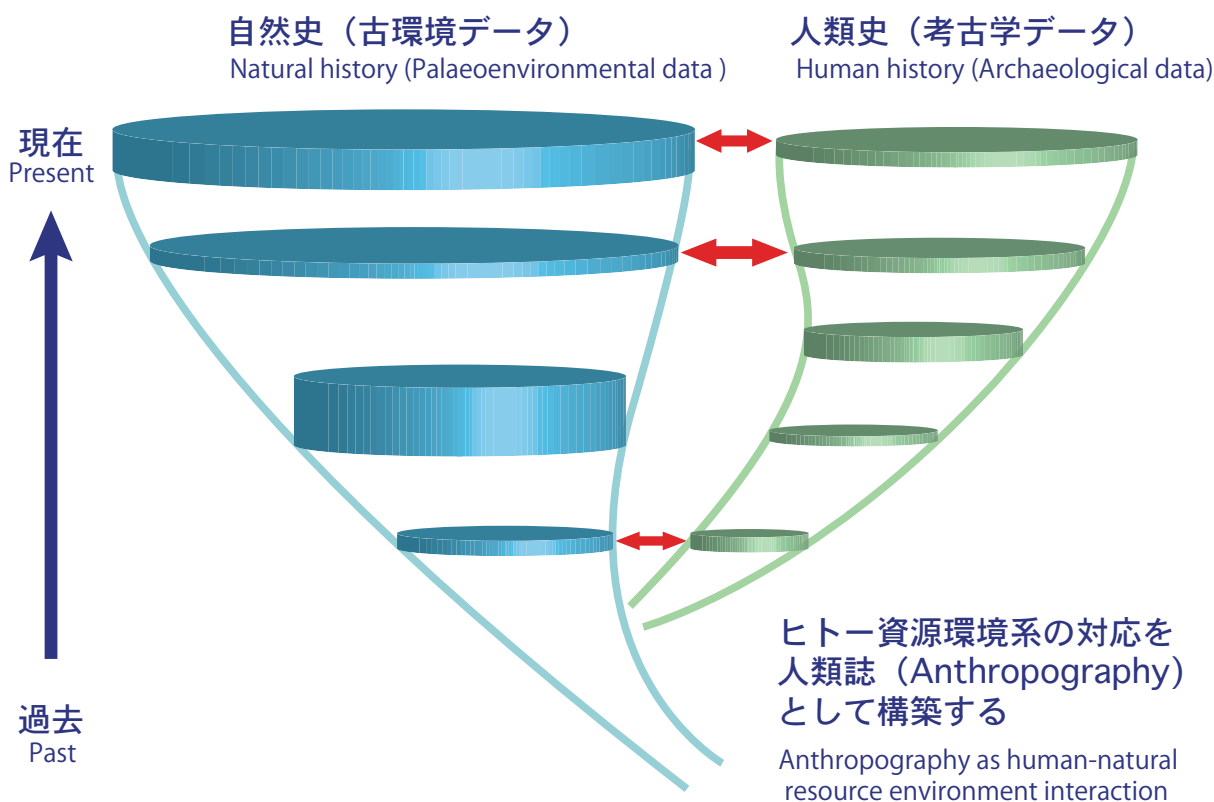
自然史（古環境データ）
Natural history (Palaeoenvironmental data )

人類史（考古学データ）
Human history (Archaeological data)

現在
Present

過去
Past

ヒトー資源環境系の対応を人類誌（Anthropography）として構築する

Anthropography as human-natural resource environment interaction